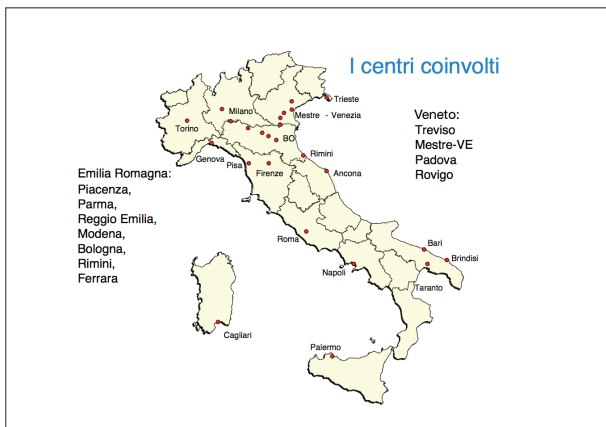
I centri coinvolti

Trieste
Milano
Mestre - Venezia
Torino
BO
Rimini
Genova
Pisa
Firenze
Ancona
Roma
Bari
Brindisi
Napoli
Taranto
Cagliari
Palermo

Veneto:
Treviso
Mestre-VE
Padova
Rovigo

Emilia Romagna:
Piacenza,
Parma,
Reggio Emilia,
Modena,
Bologna,
Rimini,
Ferrara